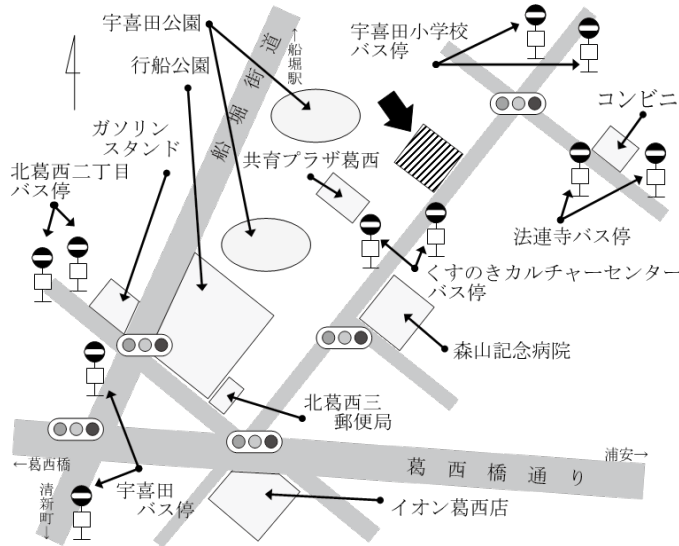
宇喜田公園

行船公園

船堀街道

↑船堀駅

宇喜田小学校
バス停

コンビニ

ガソリン
スタンド

共育プラザ葛西

北葛西二丁目
バス停

法連寺バス停

くすのきカルチャーセンター
バス停

森山記念病院

北葛西三
郵便局

←葛西橋

葛西橋通り

浦安→

清新町↓

宇喜田
バス停

イオン葛西店